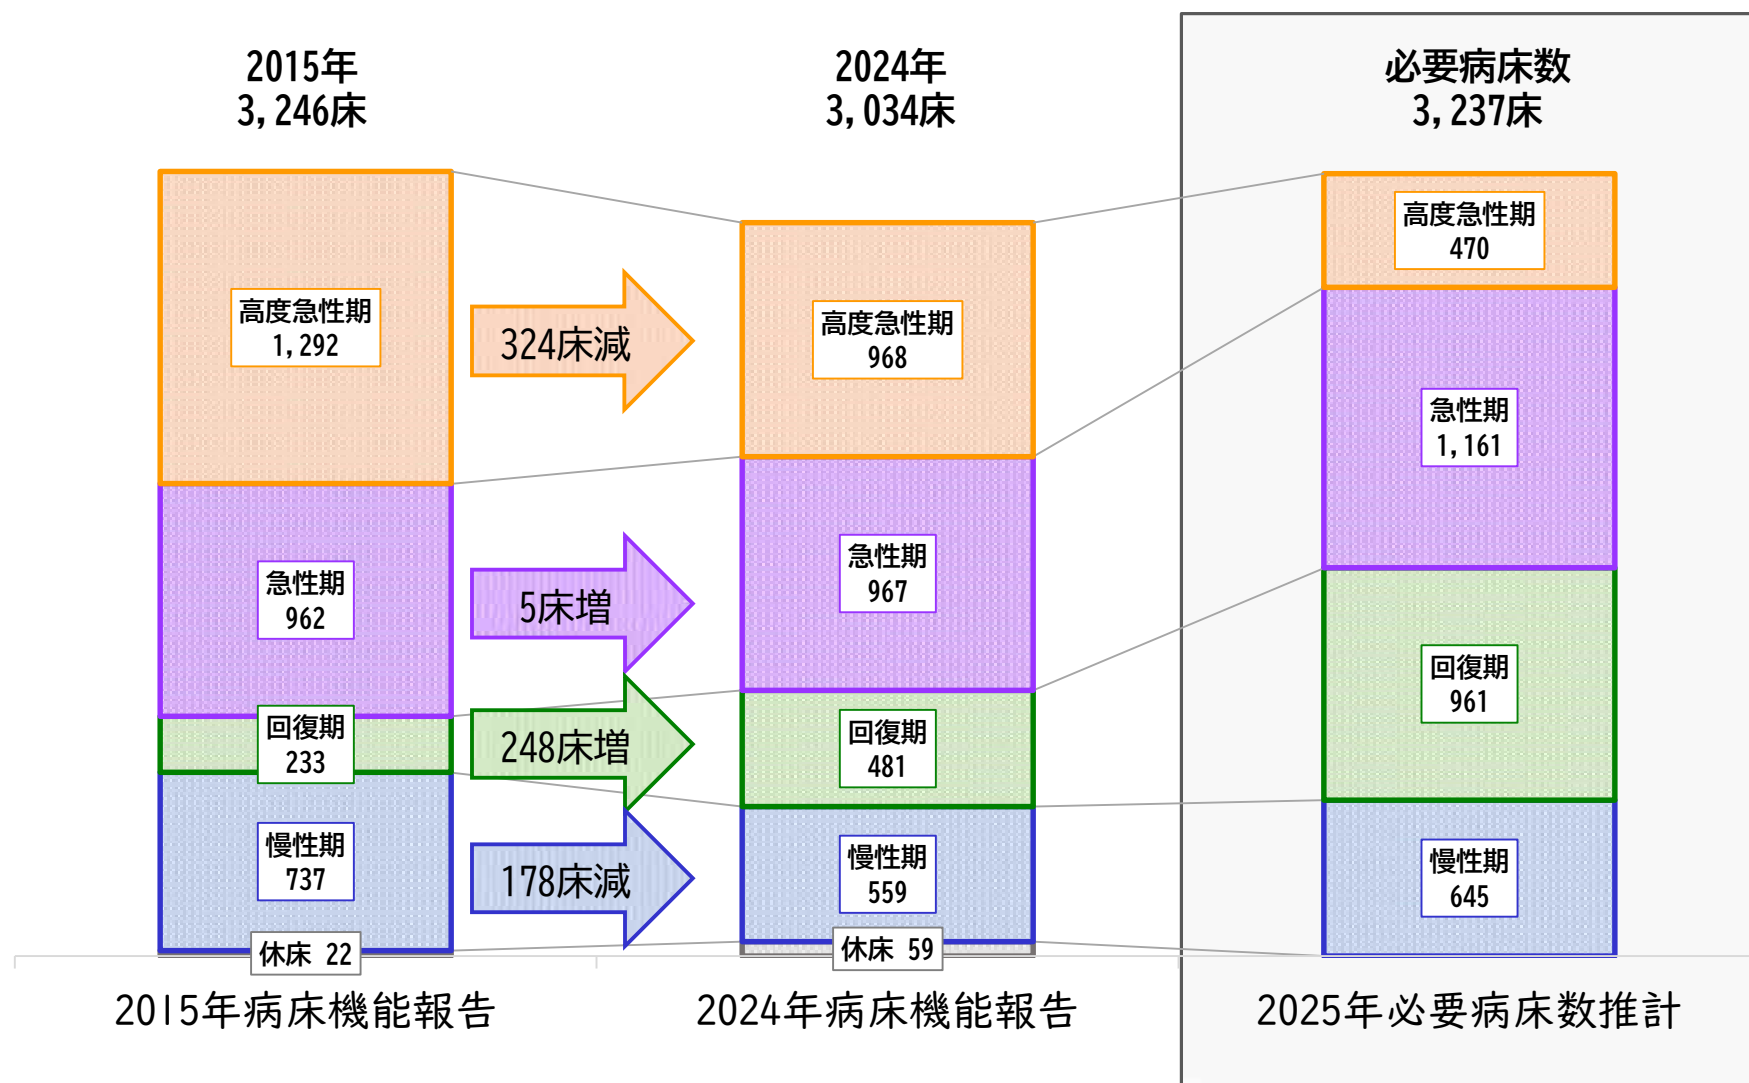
2015年
3,246床

2024年
3,034床

必要病床数
3,237床

高度急性期
1,292

324床減

高度急性期
968

高度急性期
470

急性期
1,161

急性期
962

5床増

急性期
967

回復期
233

248床増

回復期
481

回復期
961

慢性期
737

178床減

慢性期
559

慢性期
645

休床 22

休床 59

2015年病床機能報告

2024年病床機能報告

2025年必要病床数推計